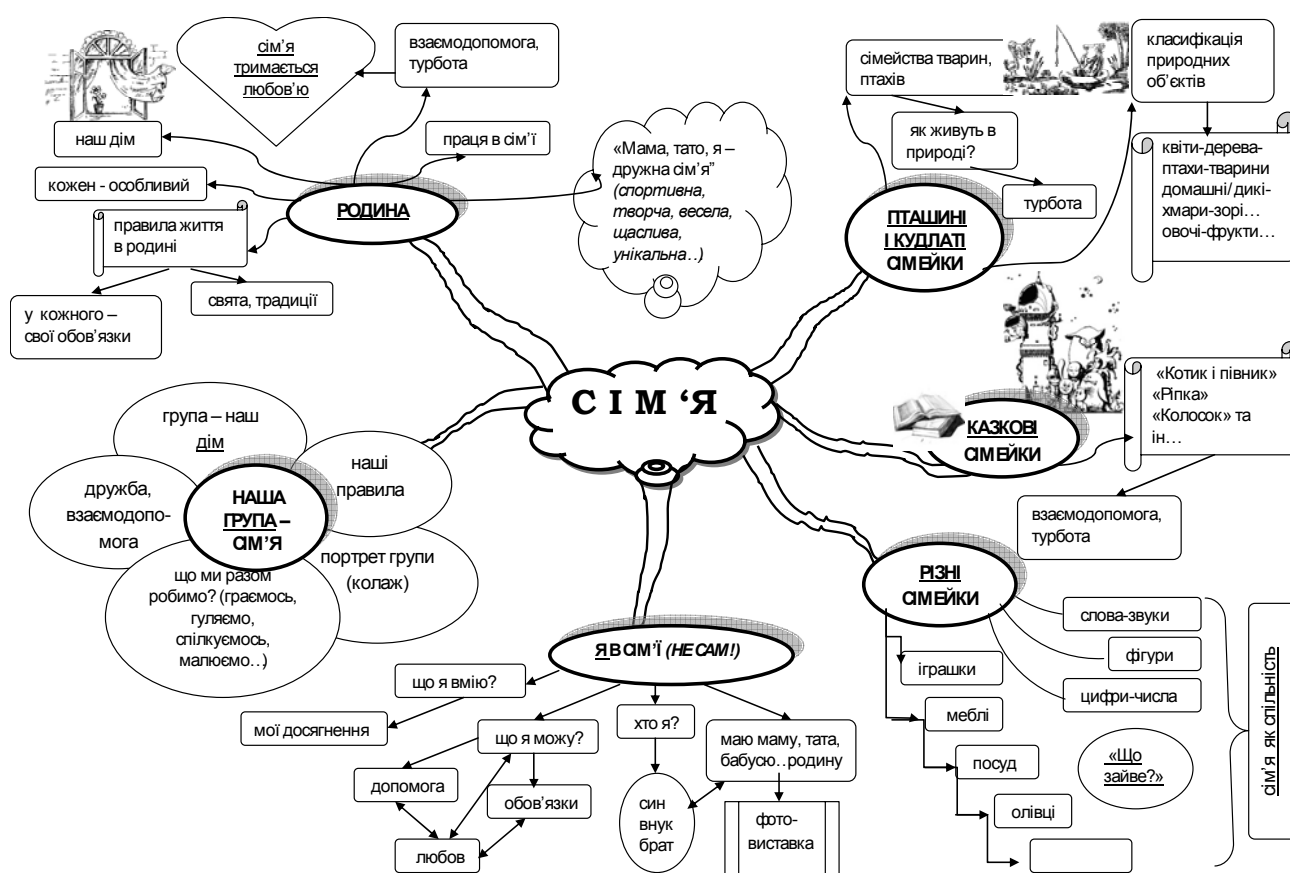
сім'я тримається любов'ю

взаємодопомога, турбота

наш дім

праця в сім'ї

кожен - особливий

РОДИНА

правила життя в родині

у кожного – свої обов'язки

свята, традиції

«Мама, тато, я – дружна сім'я" *(спортивна, творча, весела, щаслива, унікальна..)*

сімейства тварин, птахів

як живуть в природі?

турбота

класифікація природних об'єктів

квіти-дерева-птахи-тварини домашні/дикі-хмари-зорі… овочі-фрукти…

ПТАШИНІ І КУДЛАТІ СІМЕЙКИ

С І М 'Я

група – наш дім

наші правила

дружба, взаємодопомога

НАША ГРУПА – СІМ'Я

портрет групи (колаж)

що ми разом робимо? (граємось, гуляємо, спілкуємось, малюємо..)

«Котик і півник» «Ріпка» «Колосок» та ін…

КАЗКОВІ СІМЕЙКИ

взаємодопомога, турбота

РІЗНІ СІМЕЙКИ

слова-звуки

фігури

цифри-числа

іграшки

меблі

посуд

олівці

«Що зайве?»

сім'я як спільність

Я В СІМ'Ї *(НЕ САМ!)*

що я вмію?

мої досягнення

що я можу?

хто я?

маю маму, тата, бабусю..родину

допомога

обов'язки

любов

син внук брат

фото-виставка